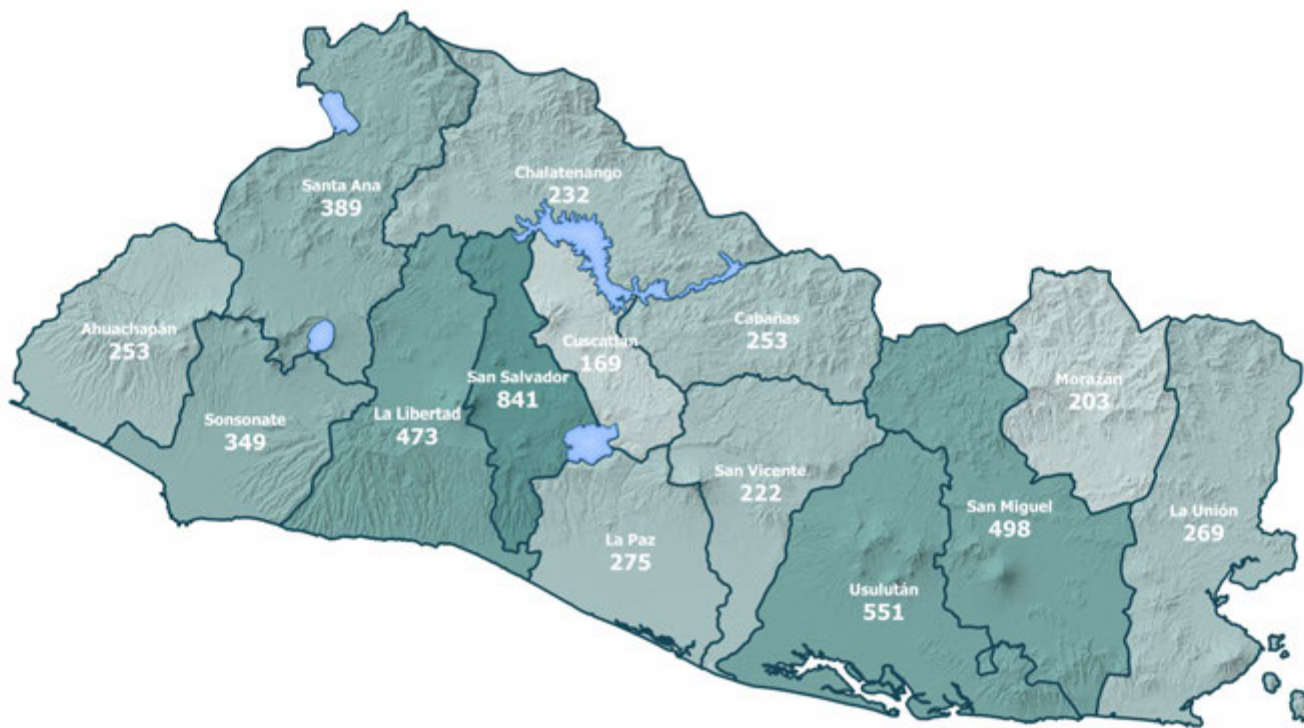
Santa Ana
389

Chalatenango
232

Ahuachapán
253

Cuscatlán
169

Cabañas
253

Sonsonate
349

La Libertad
473

San Salvador
841

Morazán
203

San Vicente
222

San Miguel
498

La Unión
269

La Paz
275

Usulután
551